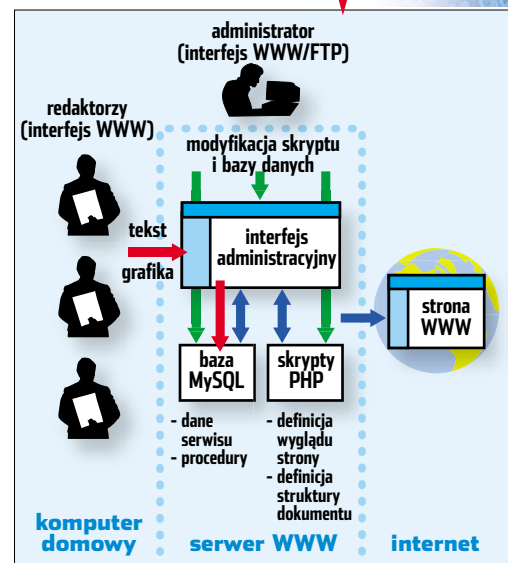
administrator
(interfejs WWW/FTP)

redaktorzy
(interfejs WWW)

modyfikacja skryptu
i bazy danych

tekst

grafika

interfejs
administracyjny

strona
WWW

baza
MySQL

skrypty
PHP

- dane
serwisu
- procedury

- definicja
wyglądu
strony
- definicja
struktury
dokumentu

komputer
domowy

serwer WWW

internet